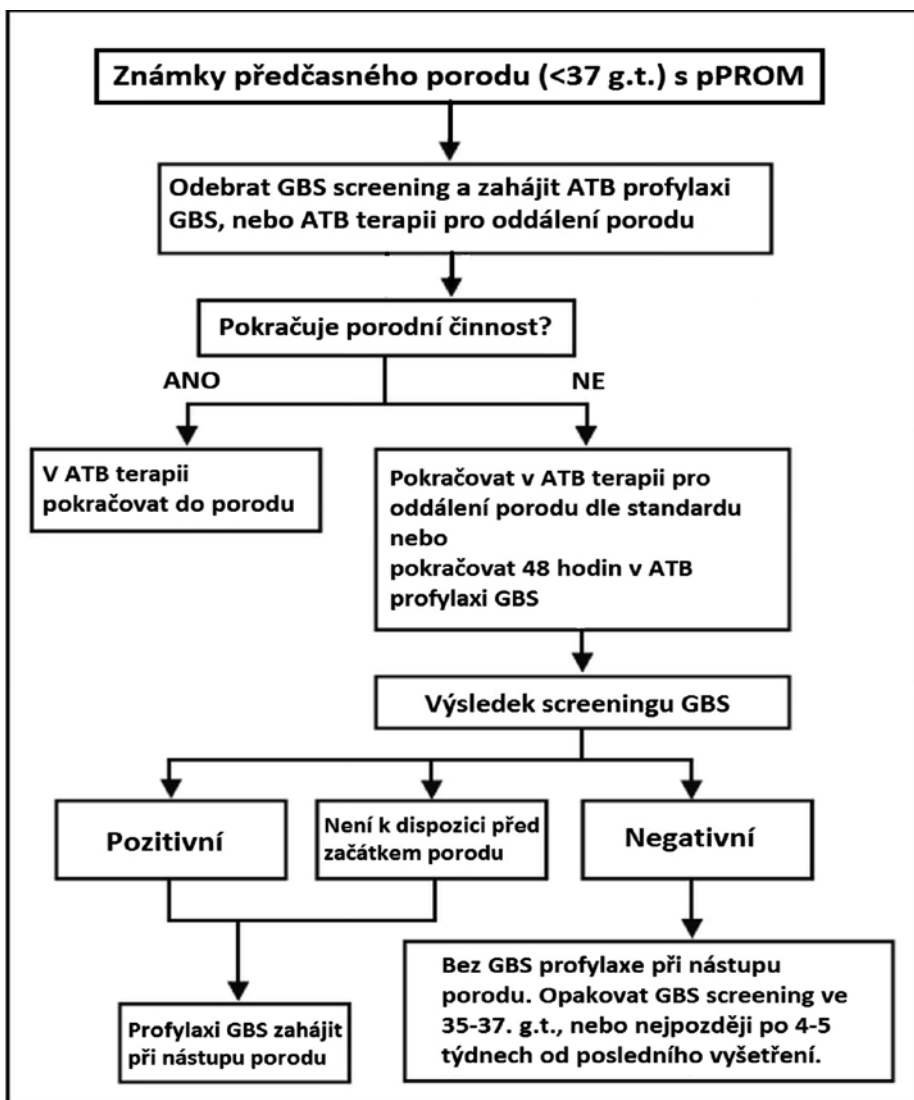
Známky předčasného porodu (<37 g.t.) s pPROM

Odebrat GBS screening a zahájit ATB profylaxi GBS, nebo ATB terapii pro oddálení porodu

Pokračuje porodní činnost?

ANO

NE

V ATB terapii pokračovat do porodu

Pokračovat v ATB terapii pro oddálení porodu dle standardu nebo pokračovat 48 hodin v ATB profylaxi GBS

Výsledek screeningu GBS

Pozitivní

Není k dispozici před začátkem porodu

Negativní

Profylaxi GBS zahájit při nástupu porodu

Bez GBS profylaxe při nástupu porodu. Opakovat GBS screening ve 35-37. g.t., nebo nejpozději po 4-5 týdnech od posledního vyšetření.